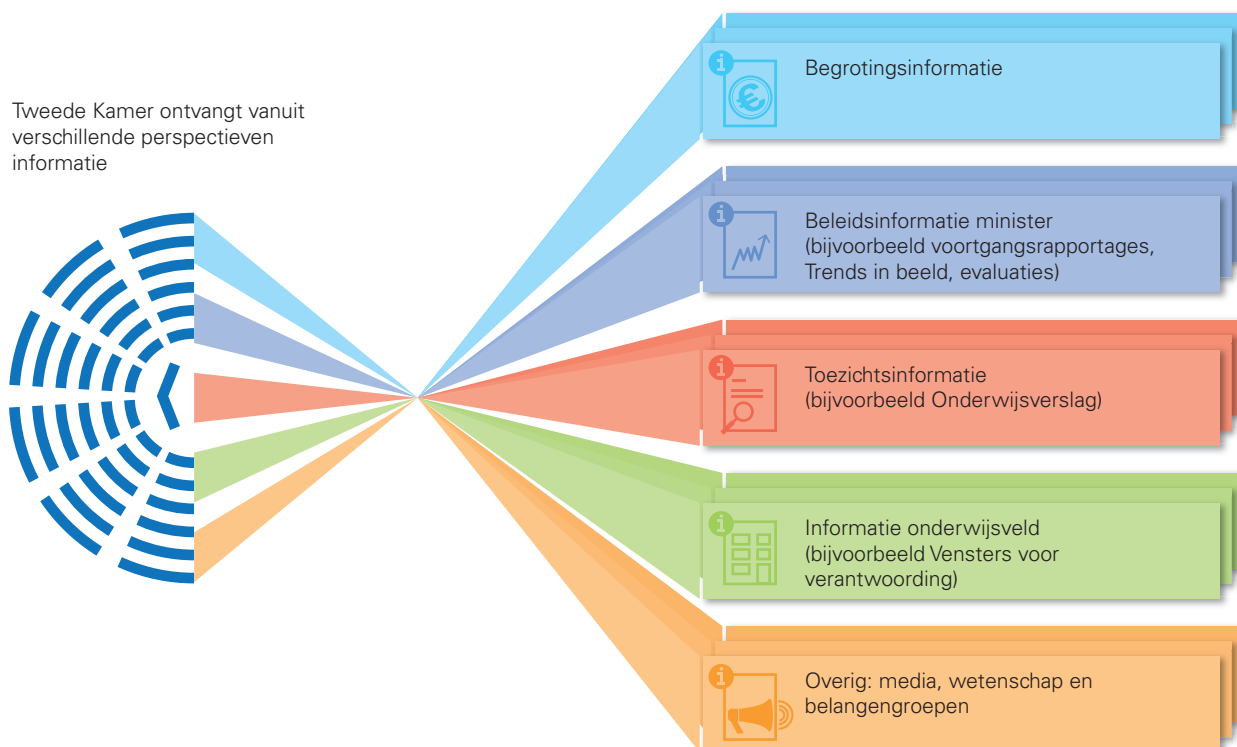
Tweede Kamer ontvangt vanuit verschillende perspectieven informatie

Begrotingsinformatie

Beleidsinformatie minister (bijvoorbeeld voortgangsrapportages, Trends in beeld, evaluaties)

Toezichtsinformatie (bijvoorbeeld Onderwijsverslag)

Informatie onderwijsveld (bijvoorbeeld Vensters voor verantwoording)

Overig: media, wetenschap en belangengroepen